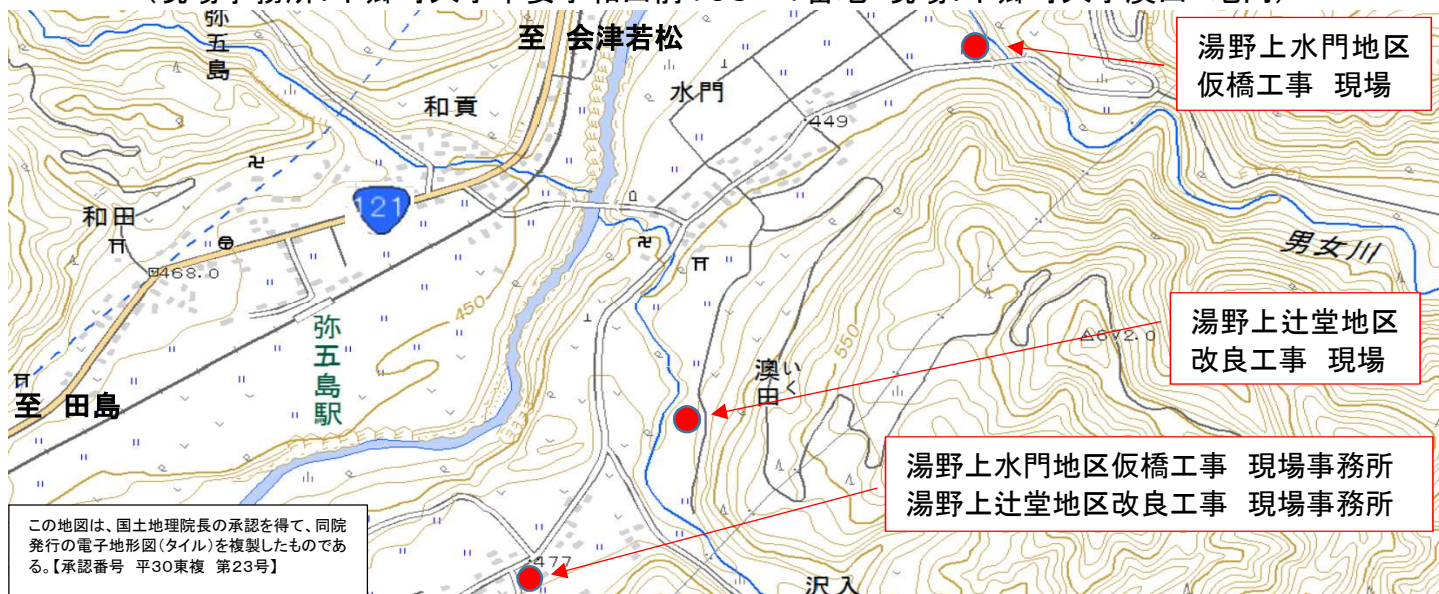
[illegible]

至 会津若松

湯野上水門地区
仮橋工事 現場

弥
五
島

和貢

水門

449

121

和田

468.0

男女川

湯野上辻堂地区
改良工事 現場

450

弥
五
島
駅

550

672.0

至 田島

澳田

いく

湯野上水門地区仮橋工事 現場事務所
湯野上辻堂地区改良工事 現場事務所

この地図は、国土地理院長の承認を得て、同院発行の電子地形図(タイル)を複製したものである。【承認番号 平30東複 第23号】

477

沢入